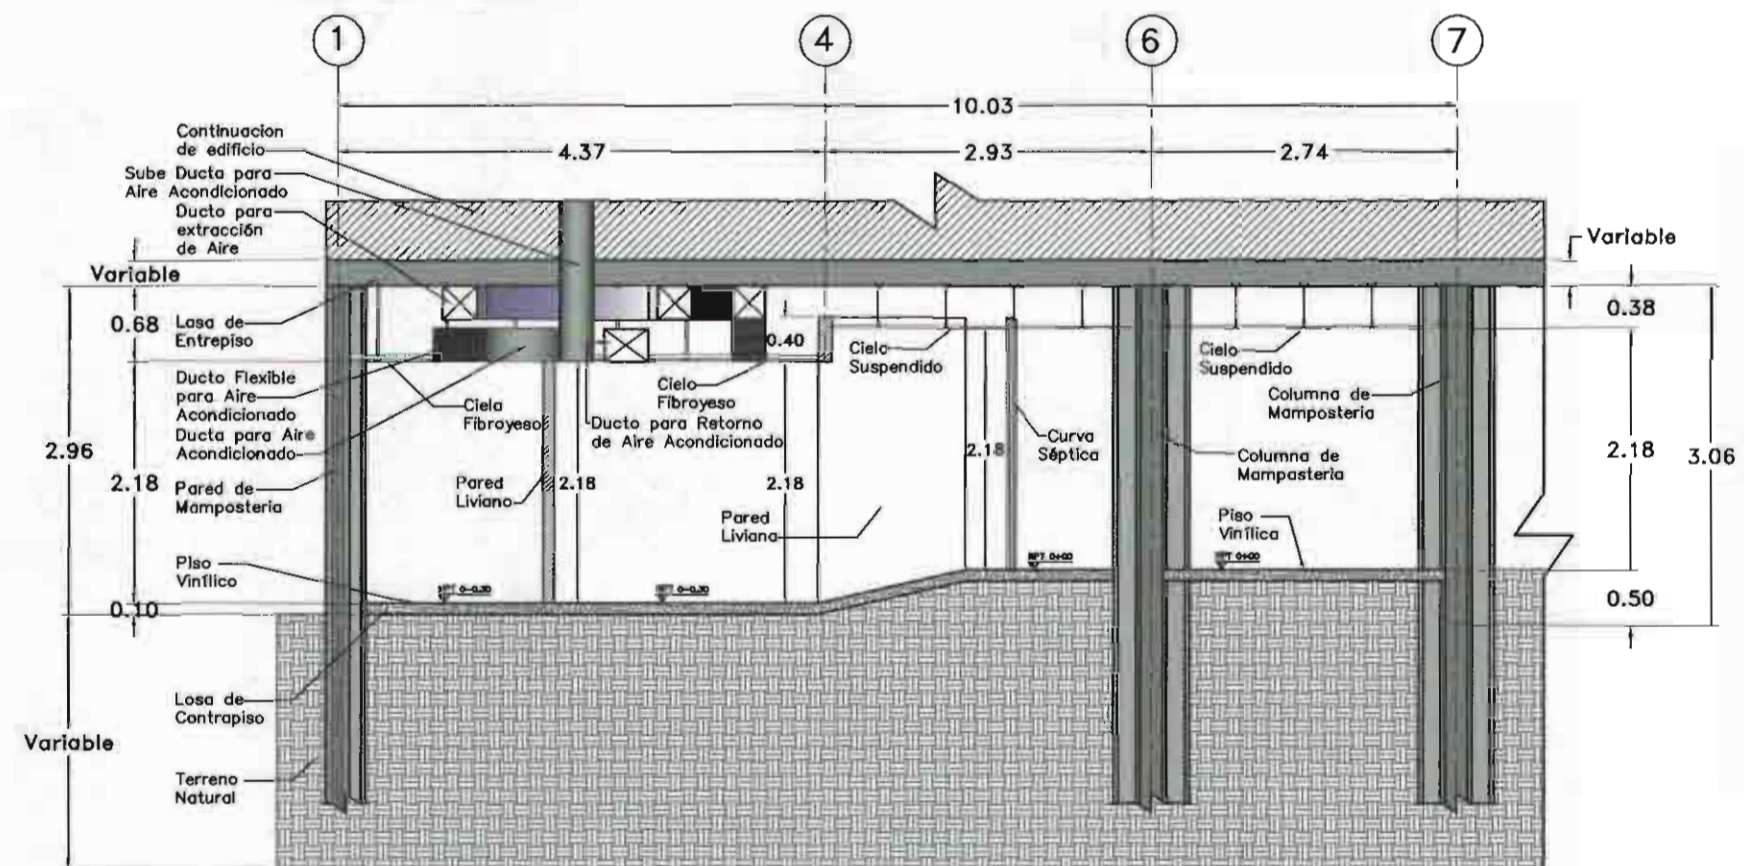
1
4
6
7
10.03
4.37
2.93
2.74
Continuacion de edificio
Sube Ducta para Aire Acondicionado
Ducto para extracción de Aire
Variable
Variable
0.68
Losa de Entrepiso
0.40
0.38
Cielo Suspendido
Cielo Suspendido
Ducto Flexible para Aire Acondicionado
Ducta para Aire Acondicionado
Ciela Fibroyeso
Cielo Fibroyeso
Ducto para Retorno de Aire Acondicionado
Columna de Mamposteria
2.96
2.18
Pared de Mamposteria
Pared Liviano
2.18
2.18
2.18
Curva Séptica
Columna de Mamposteria
2.18
3.06
Pared Liviana
Piso Vinílica
Piso Vinílico
0.10
0.50
Losa de Contrapiso
Variable
Terreno Natural